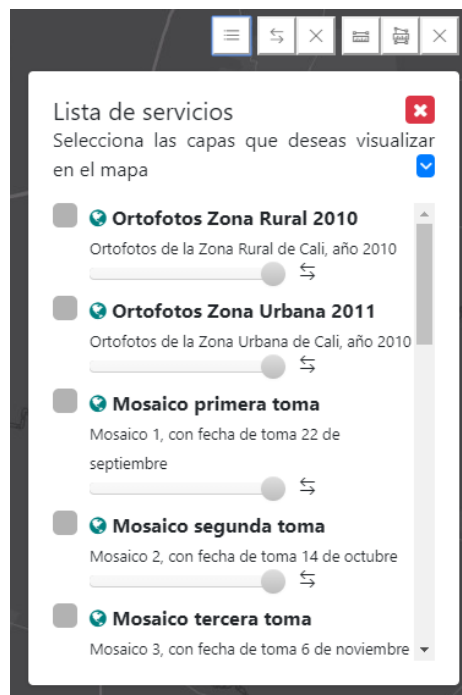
Lista de servicios

Selecciona las capas que deseas visualizar en el mapa

Ortofotos Zona Rural 2010

Ortofotos de la Zona Rural de Cali, año 2010

Ortofotos Zona Urbana 2011

Ortofotos de la Zona Urbana de Cali, año 2010

Mosaico primera toma

Mosaico 1, con fecha de toma 22 de septiembre

Mosaico segunda toma

Mosaico 2, con fecha de toma 14 de octubre

Mosaico tercera toma

Mosaico 3, con fecha de toma 6 de noviembre